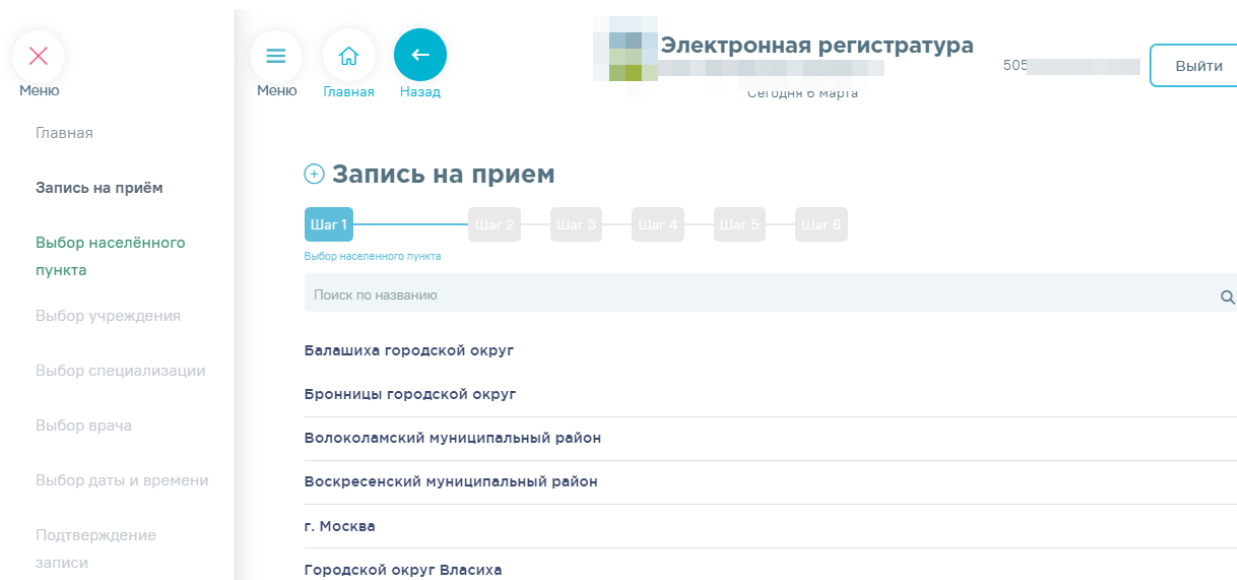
Меню

Главная

Запись на приём

Выбор населённого пункта

Выбор учреждения

Выбор специализации

Выбор врача

Выбор даты и времени

Подтверждение записи

Меню Главная Назад

Электронная регистратура

Сегодня 6 марта

505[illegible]

Выйти

Запись на прием

Шаг 1 Шаг 2 Шаг 3 Шаг 4 Шаг 5 Шаг 6

Выбор населенного пункта

Поиск по названию

Балашиха городской округ

Бронницы городской округ

Волоколамский муниципальный район

Воскресенский муниципальный район

г. Москва

Городской округ Власиха